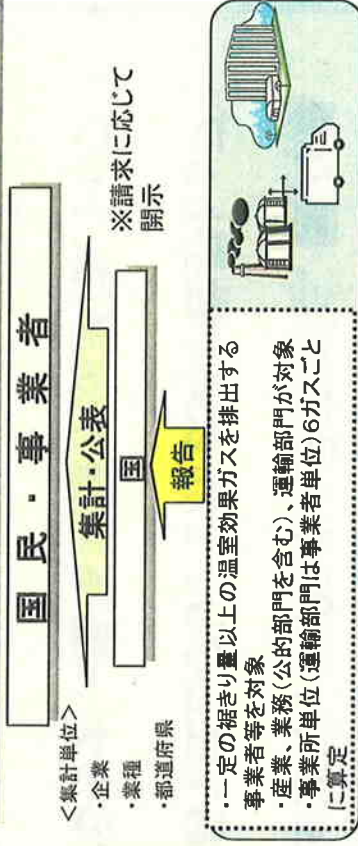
国民・事業者

※請求に応じて開示

集計・公表

<集計単位>
・企業
・業種
・都道府県

国

報告

・一定の裾きり量以上の温室効果ガスを排出する事業者等を対象
・産業、業務(公的部門を含む)、運輸部門が対象
・事業所単位(運輸部門は事業者単位)6ガスごとに算定